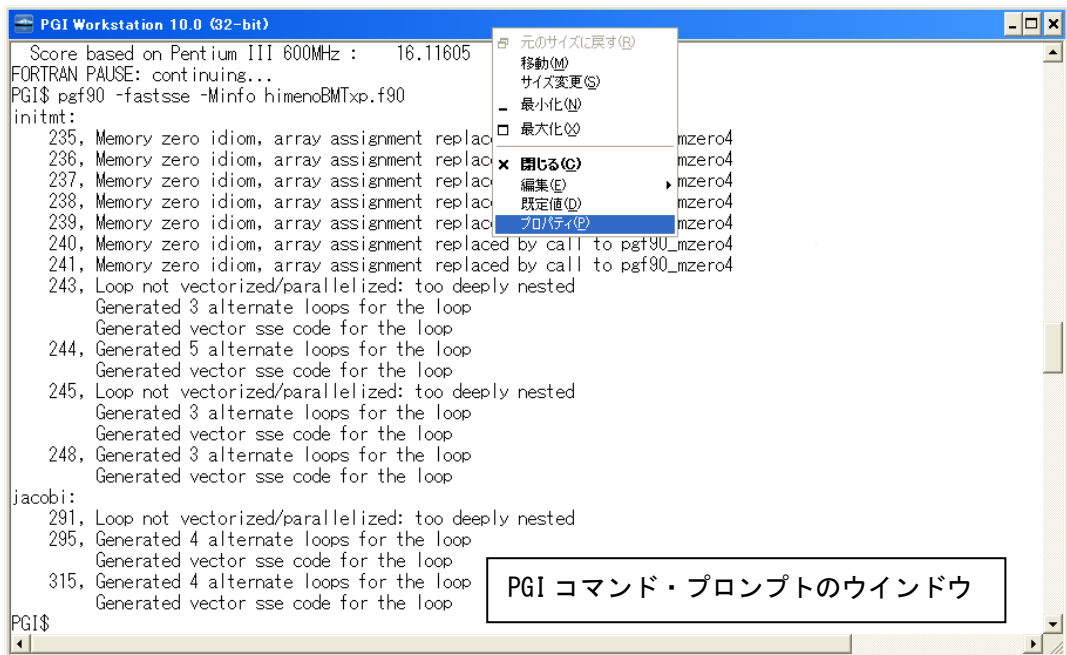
PGI Workstation 10.0 (32-bit)

Score based on Pentium III 600MHz : 16.11605
FORTRAN PAUSE: continuing...
PGI$ pgf90 -fastsse -Minfo himenoBMTxp.f90
initmt:
235, Memory zero idiom, array assignment replac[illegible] mzero4
236, Memory zero idiom, array assignment replac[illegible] mzero4
237, Memory zero idiom, array assignment replac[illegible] mzero4
238, Memory zero idiom, array assignment replac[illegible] mzero4
239, Memory zero idiom, array assignment replac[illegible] mzero4
240, Memory zero idiom, array assignment replaced by call to pgf90_mzero4
241, Memory zero idiom, array assignment replaced by call to pgf90_mzero4
243, Loop not vectorized/parallelized: too deeply nested
Generated 3 alternate loops for the loop
Generated vector sse code for the loop
244, Generated 5 alternate loops for the loop
Generated vector sse code for the loop
245, Loop not vectorized/parallelized: too deeply nested
Generated 3 alternate loops for the loop
Generated vector sse code for the loop
248, Generated 3 alternate loops for the loop
Generated vector sse code for the loop
jacobi:
291, Loop not vectorized/parallelized: too deeply nested
295, Generated 4 alternate loops for the loop
Generated vector sse code for the loop
315, Generated 4 alternate loops for the loop
Generated vector sse code for the loop
PGI$

元のサイズに戻す(R)
移動(M)
サイズ変更(S)
最小化(N)
最大化(X)
閉じる(C)
編集(E)
既定値(D)
プロパティ(P)

PGI コマンド・プロンプトのウインドウ